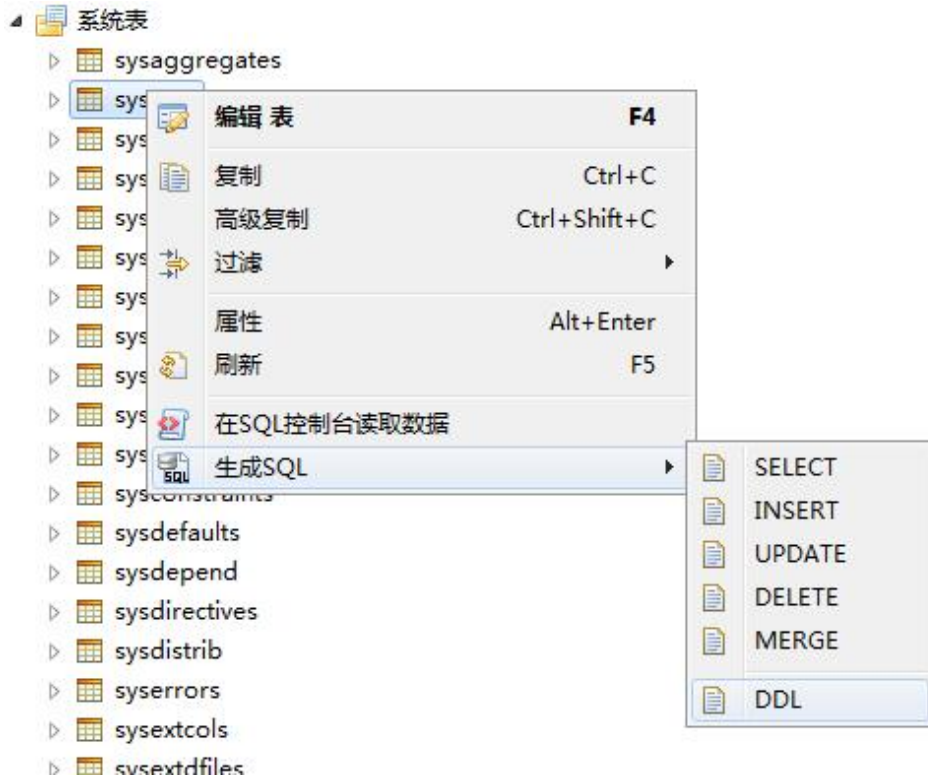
系统表
sysaggregates
sys
sys
sys
sys
sys
sys
sys
sys
sys
sys
sysconstraints
sysdefaults
sysdepend
sysdirectives
sysdistrib
syserrors
sysextcols
sysextdfiles

编辑 表 F4
复制 Ctrl+C
高级复制 Ctrl+Shift+C
过滤
属性 Alt+Enter
刷新 F5
在SQL控制台读取数据
生成SQL

SELECT
INSERT
UPDATE
DELETE
MERGE
DDL